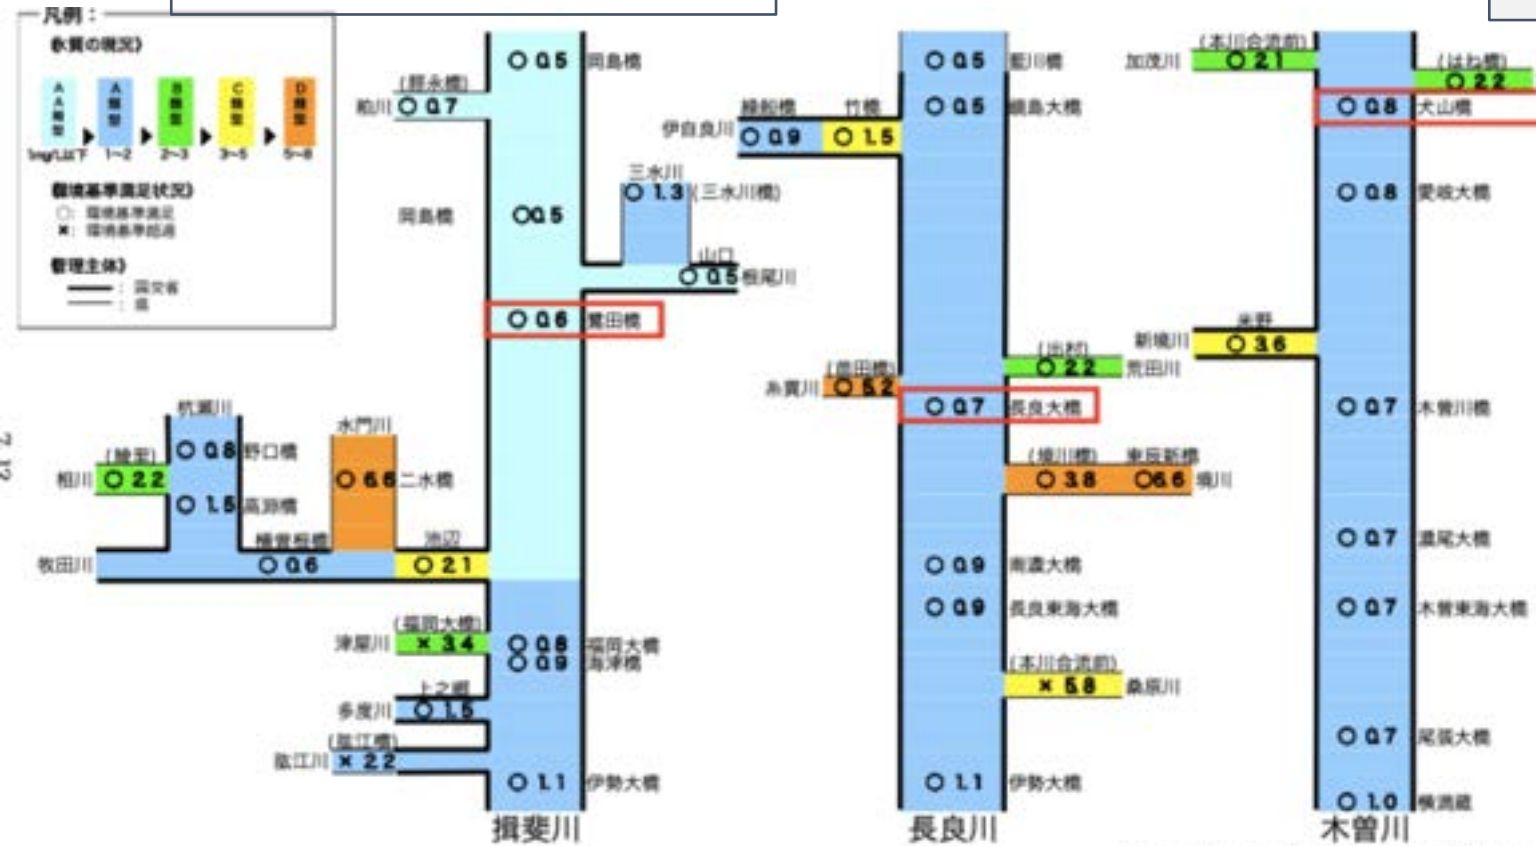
凡例：
水質の概況
AA類型 A類型 B類型 C類型 D類型
1mg/L以下 1~2 2~3 3~5 5~8
環境基準満足状況
○：環境基準満足
×：環境基準超過
管理主体
：国交省
：県

揖斐川
○ 0.5 岡島橋
(揖斐橋) 粕川 ○ 0.7
岡島橋 ○ 0.5
三水川 ○ 1.3 (三水川橋)
山口 ○ 0.5 根尾川
○ 0.6 鷺田橋
杭瀬川 ○ 0.8 野口橋
(鍵手) 相川 ○ 2.2
○ 1.5 高渕橋
水門川 ○ 6.6 二水橋
横曽根橋 池辺
牧田川 ○ 0.6 ○ 2.1
(福岡大橋) 津屋川 × 3.4
○ 0.8 福岡大橋
○ 0.9 海津橋
上之郷 多度川 ○ 1.5
(肱江橋) 肱江川 × 2.2
○ 1.1 伊勢大橋

長良川
○ 0.5 藍川橋
○ 0.5 鏡島大橋
鏡船橋 竹橋 伊自良川 ○ 0.9 ○ 1.5
(出村) ○ 2.2 荒田川
(墨田橋) 糸貫川 ○ 5.2
○ 0.7 長良大橋
(境川橋) 東荒新橋 ○ 3.8 ○ 6.6 境川
○ 0.9 南濃大橋
○ 0.9 長良東海大橋
(木曽川合流前) × 5.8 桑原川
○ 1.1 伊勢大橋

木曽川
(木曽川合流前) 加茂川 ○ 2.1
(はね橋) ○ 2.2
○ 0.8 犬山橋
○ 0.8 愛岐大橋
米野 新境川 ○ 3.6
○ 0.7 木曽川橋
○ 0.7 濃尾大橋
○ 0.7 木曽東海大橋
○ 0.7 尾張大橋
○ 1.0 横満蔵